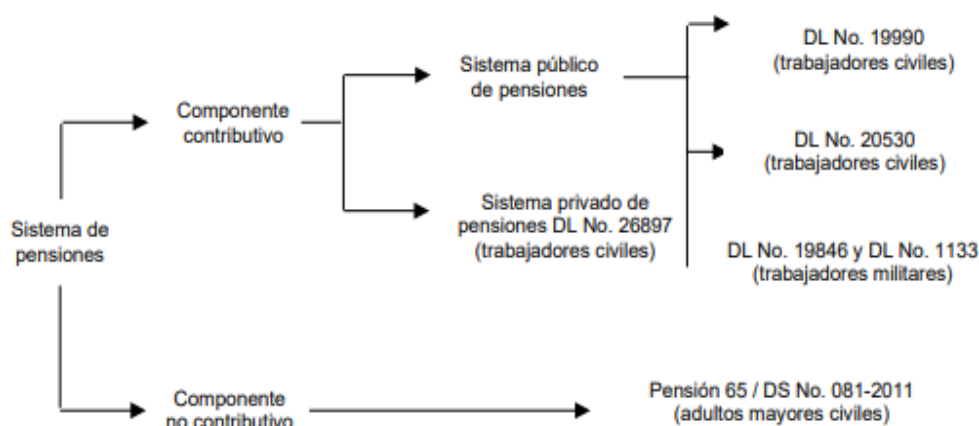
Sistema de pensiones

Componente contributivo

Sistema público de pensiones

DL No. 19990 (trabajadores civiles)

DL No. 20530 (trabajadores civiles)

DL No. 19846 y DL No. 1133 (trabajadores militares)

Sistema privado de pensiones DL No. 26897 (trabajadores civiles)

Componente no contributivo

Pensión 65 / DS No. 081-2011 (adultos mayores civiles)